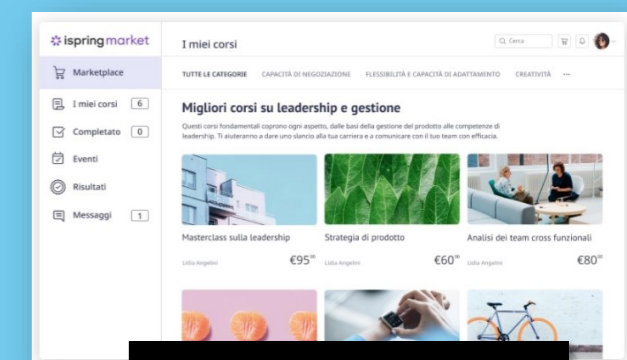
ispring market

Marketplace

I miei corsi 6

Completato 0

Eventi

Risultati

Messaggi 1

I miei corsi

Cerca

TUTTE LE CATEGORIE CAPACITÀ DI NEGOZIAZIONE FLESSIBILITÀ E CAPACITÀ DI ADATTAMENTO CREATIVITÀ ···

Migliori corsi su leadership e gestione

Questi corsi fondamentali coprono ogni aspetto, dalle basi della gestione del prodotto alle competenze di leadership. Ti aiuteranno a dare uno slancio alla tua carriera e a comunicare con il tuo team con efficacia.

Masterclass sulla leadership
Lidia Angelini
€95⁰⁰

Strategia di prodotto
Lidia Angelini
€60⁰⁰

Analisi dei team cross funzionali
Lidia Angelini
€80⁰⁰